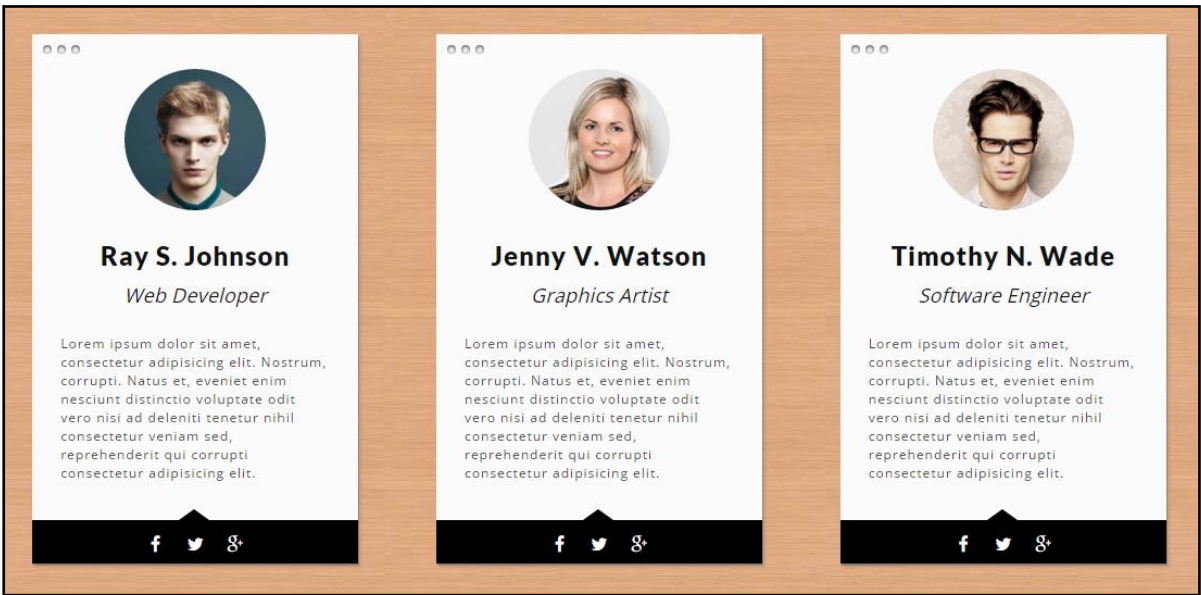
Ray S. Johnson

Web Developer

Lorem ipsum dolor sit amet, consectetur adipisicing elit. Nostrum, corrupti. Natus et, eveniet enim nesciunt distinctio voluptate odit vero nisi ad deleniti tenetur nihil consectetur veniam sed, reprehenderit qui corrupti consectetur adipisicing elit.

f g+

Jenny V. Watson

Graphics Artist

Lorem ipsum dolor sit amet, consectetur adipisicing elit. Nostrum, corrupti. Natus et, eveniet enim nesciunt distinctio voluptate odit vero nisi ad deleniti tenetur nihil consectetur veniam sed, reprehenderit qui corrupti consectetur adipisicing elit.

f g+

Timothy N. Wade

Software Engineer

Lorem ipsum dolor sit amet, consectetur adipisicing elit. Nostrum, corrupti. Natus et, eveniet enim nesciunt distinctio voluptate odit vero nisi ad deleniti tenetur nihil consectetur veniam sed, reprehenderit qui corrupti consectetur adipisicing elit.

f g+